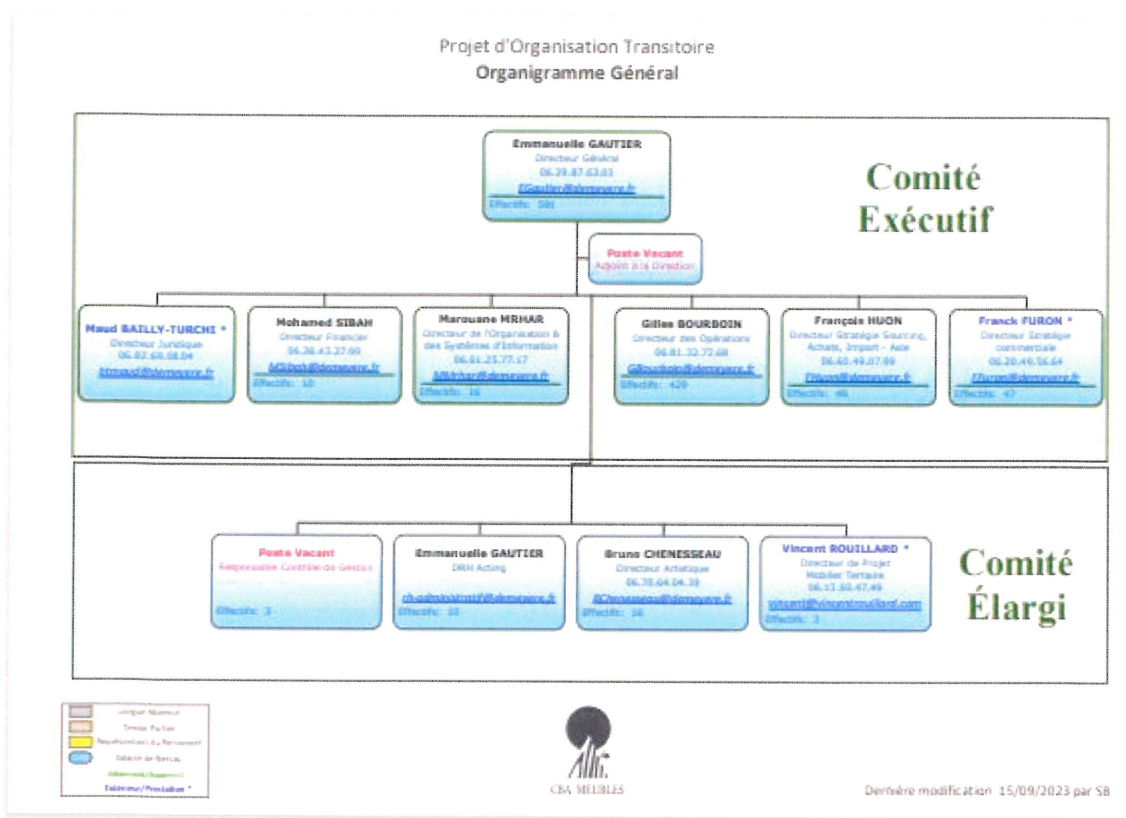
Projet d'Organisation Transitoire
Organigramme Général

Emmanuelle GAUTIER
Directeur Général
06.39.87.63.03
EGautier@demeyere.fr
Effectifs: 586

Comité Exécutif

Poste Vacant
Adjoint à la Direction

Maud BAILLY-TURCHI *
Directeur Juridique
06.83.68.58.04
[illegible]@demeyere.fr

Mohamed SIBAH
Directeur Financier
06.26.43.37.99
MSibah@demeyere.fr
Effectifs: 10

Marouane MRHAR
Directeur de l'Organisation & des Systèmes d'Information
06.01.25.77.17
MMrhar@demeyere.fr
Effectifs: 16

Gilles BOURBOIN
Directeur des Opérations
06.81.32.72.68
GBourboin@demeyere.fr
Effectifs: 420

François HUON
Directeur Stratégie Sourcing, Achats, Import - Asie
06.40.49.07.99
FHuon@demeyere.fr
Effectifs: 46

Franck FURON *
Directeur Stratégie commerciale
06.20.49.56.64
FFuron@demeyere.fr
Effectifs: 47

Poste Vacant
Responsable Contrôle de Gestion
Effectifs: 3

Emmanuelle GAUTIER
DRH Acting
rh.administratif@demeyere.fr
Effectifs: 10

Bruno CHENESSEAU
Directeur Artistique
06.78.64.04.39
BChenesseau@demeyere.fr
Effectifs: 16

Vincent ROUILLARD *
Directeur de Projet Mobilier Tertiaire
06.13.60.47.49
vincent@vincentrouillard.com
Effectifs: 3

Comité Élargi

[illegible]
Temps Partiel
Représentation du Personnel
Intitulé de Bureau
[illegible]
Extérieur/Prestation *

CBA MEUBLES

Dernière modification 15/09/2023 par SB